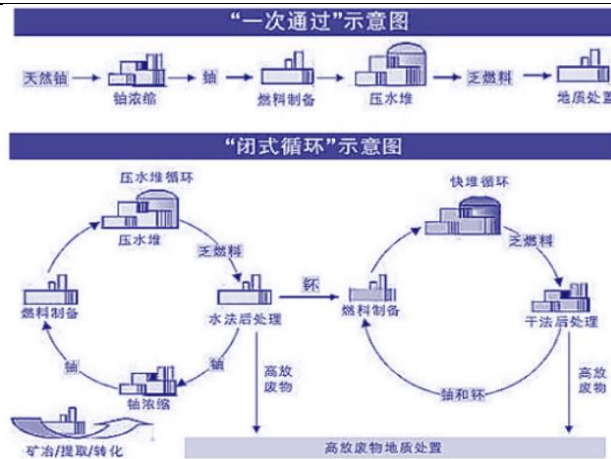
“一次通过”示意图

天然铀 铀浓缩 铀 燃料制备 压水堆 乏燃料 地质处置

“闭式循环”示意图

压水堆循环
压水堆
乏燃料
燃料制备
水法后处理
铀
铀
铀浓缩
矿冶/提取/转化
钚
高放废物

快堆循环
乏燃料
燃料制备
干法后处理
铀和钚
高放废物

高放废物地质处置